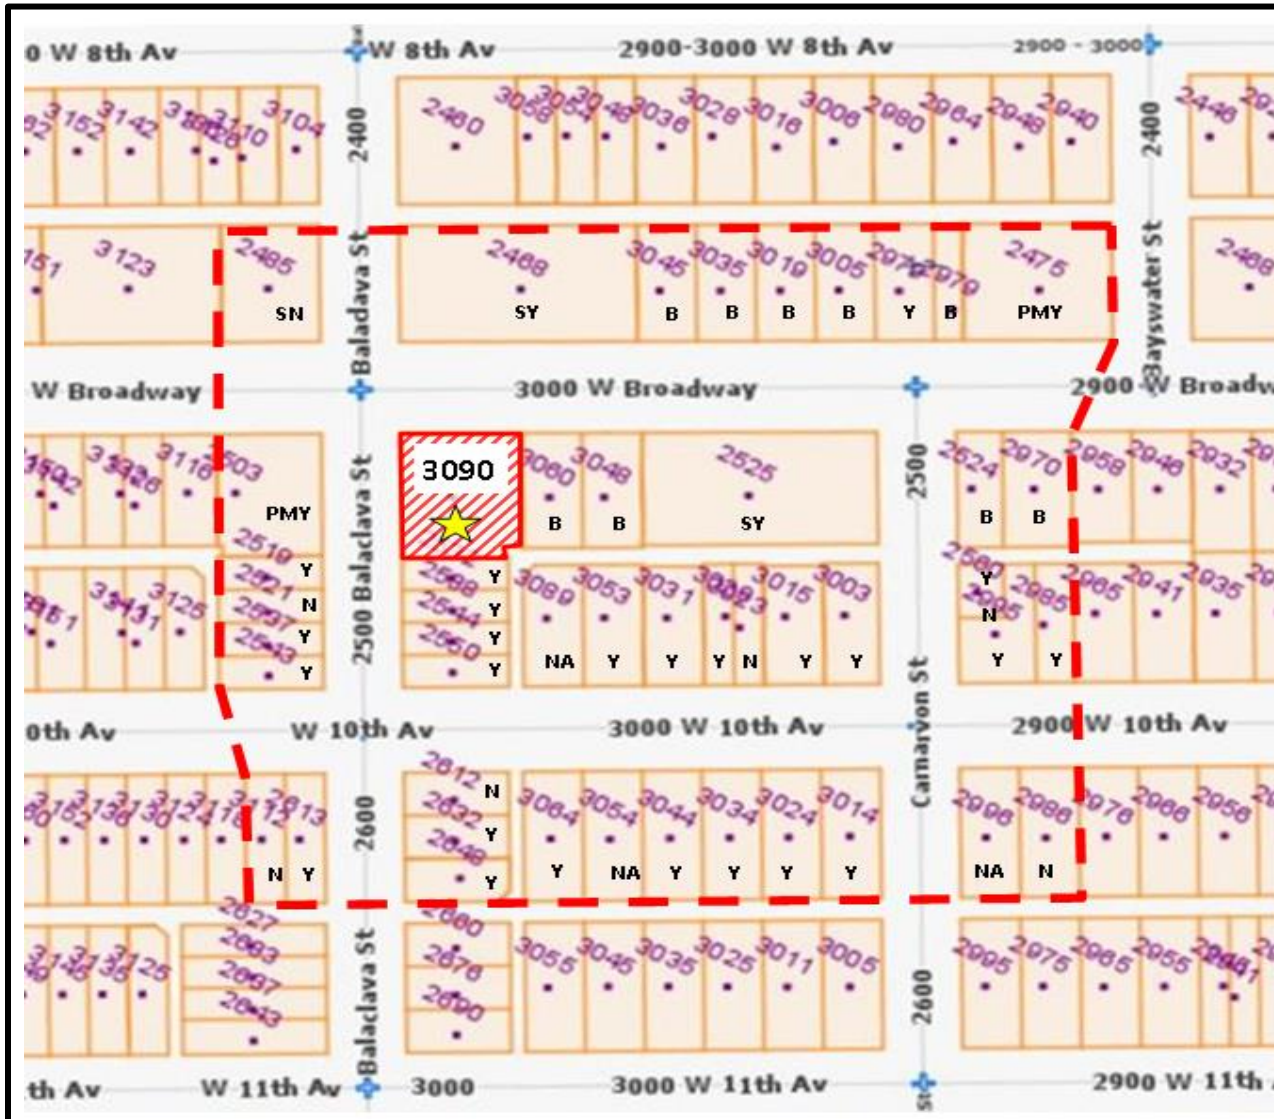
0 W 8th Av
W 8th Av
2900-3000 W 8th Av
2900 - 3000
3152 3142 3110 3104
2400
2480 3058 3054 3048 3036 3028 3016 3008 2980 2964 2948 2940
2400
2446
3123
2485
SN
Baladava St
2468
SY
3045 3035 3019 3005 2979 2979
B B B B Y B
2475
PMY
Bayswater St
2468
W Broadway
3000 W Broadway
2900 W Broadw
3118 2503
PMY
2519 Y
2521 N
2537 Y
2543 Y
3125
3090
3060 3048
B B
2525
SY
2500
2524 2970 2958 2946 2932
B B
2500 Balaclava St
2588 Y
2544 Y
2550 Y
Y
3089 3053 3031 3023 3015 3003
NA Y Y Y N Y Y
2580 Y
2985 N
2985 2965 2941 2935
Y Y
0th Av
W 10th Av
3000 W 10th Av
Carnarvon St
2900 W 10th Av
2813
N Y
2600
2812 N
2832 Y
2848 Y
3064 3054 3044 3034 3024 3014
Y NA Y Y Y Y
2998 2988 2976 2966 2956
NA N
2827
2883
2887
2843
3125
2860
2876
2890
Balaclava St
3055 3045 3035 3025 3011 3005
2600
2995 2975 2985 2955 2961
th Av
W 11th Av
3000
3000 W 11th Av
2900 W 11th